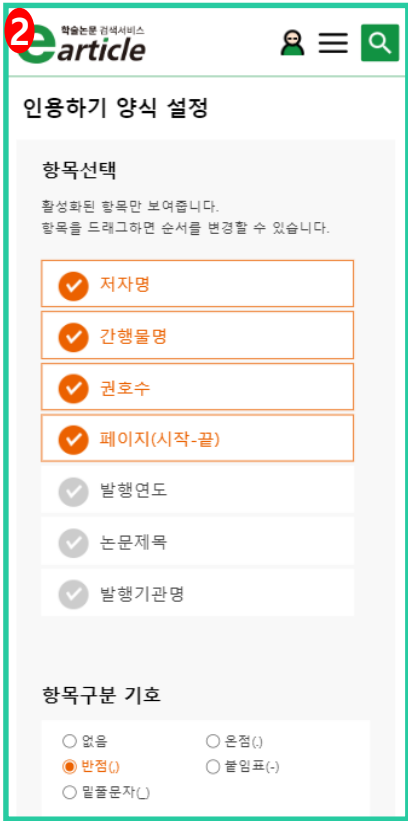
2
학술논문 검색서비스
earticle

인용하기 양식 설정

항목선택

활성화된 항목만 보여줍니다.
항목을 드래그하면 순서를 변경할 수 있습니다.

저자명

간행물명

권호수

페이지(시작-끝)

발행연도

논문제목

발행기관명

항목구분 기호

없음
온점(.)
반점(,)
붙임표(-)
밑줄문자(_)